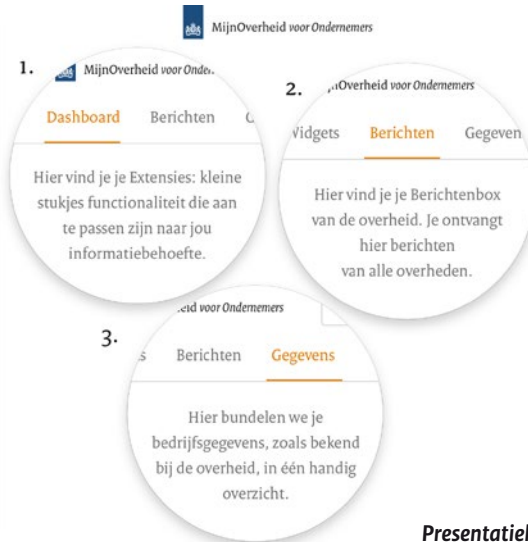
MijnOverheid voor Ondernemers

1.

MijnOverheid voor Onder.

Dashboard Berichten G

Hier vind je je Extensies: kleine stukjes functionaliteit die aan te passen zijn naar jou informatiebehoefte.

2.

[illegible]Overheid voor Ondernemers

Vidgets Berichten Gegeven

Hier vind je je Berichtenbox van de overheid. Je ontvangt hier berichten van alle overheden.

3.

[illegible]eid voor Ondernemers

s Berichten Gegevens

Hier bundelen we je bedrijfsgegevens, zoals bekend bij de overheid, in één handig overzicht.

Presentatiel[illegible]